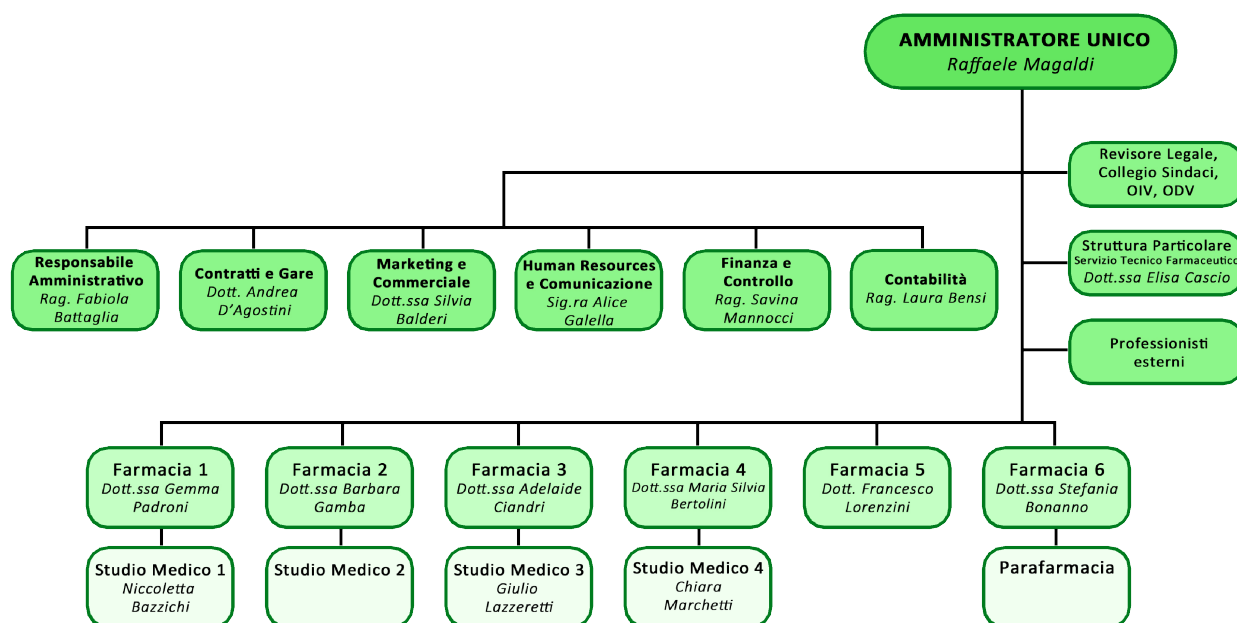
AMMINISTRATORE UNICO
Raffaele Magaldi

Revisore Legale, Collegio Sindaci, OIV, ODV

Struttura Particolare
Servizio Tecnico Farmaceutico
Dott.ssa Elisa Cascio

Professionisti esterni

Responsabile Amministrativo
Rag. Fabiola Battaglia

Contratti e Gare
Dott. Andrea D'Agostini

Marketing e Commerciale
Dott.ssa Silvia Balderi

Human Resources e Comunicazione
Sig.ra Alice Galella

Finanza e Controllo
Rag. Savina Mannocci

Contabilità
Rag. Laura Bensi

Farmacia 1
Dott.ssa Gemma Padroni

Farmacia 2
Dott.ssa Barbara Gamba

Farmacia 3
Dott.ssa Adelaide Ciandri

Farmacia 4
Dott.ssa Maria Silvia Bertolini

Farmacia 5
Dott. Francesco Lorenzini

Farmacia 6
Dott.ssa Stefania Bonanno

Studio Medico 1
Niccoletta Bazzichi

Studio Medico 2

Studio Medico 3
Giulio Lazzeretti

Studio Medico 4
Chiara Marchetti

Parafarmacia